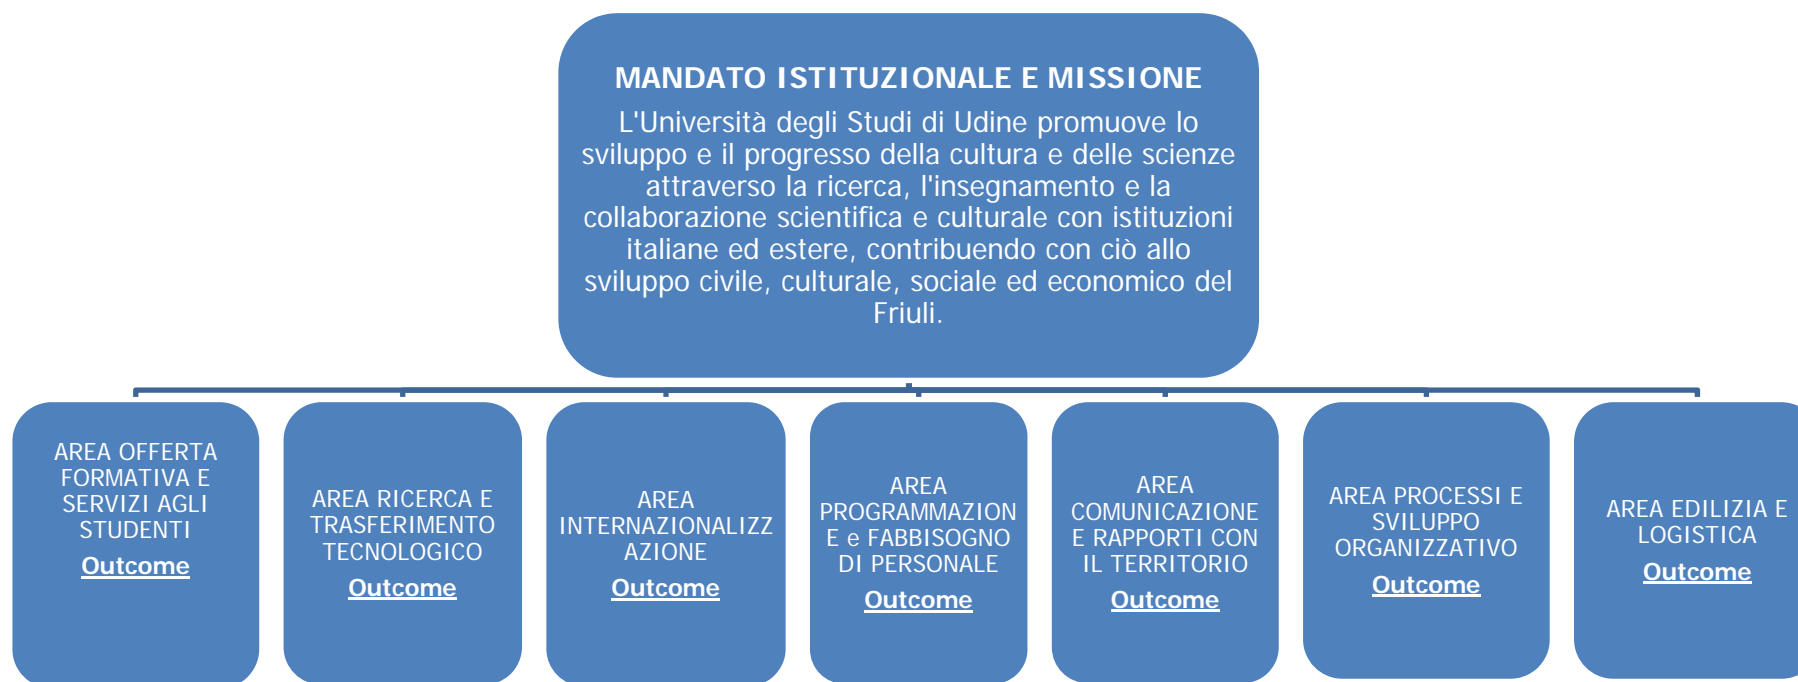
MANDATO ISTITUZIONALE E MISSIONE

L'Università degli Studi di Udine promuove lo sviluppo e il progresso della cultura e delle scienze attraverso la ricerca, l'insegnamento e la collaborazione scientifica e culturale con istituzioni italiane ed estere, contribuendo con ciò allo sviluppo civile, culturale, sociale ed economico del Friuli.

AREA OFFERTA FORMATIVA E SERVIZI AGLI STUDENTI
Outcome

AREA RICERCA E TRASFERIMENTO TECNOLOGICO
Outcome

AREA INTERNAZIONALIZZAZIONE
Outcome

AREA PROGRAMMAZIONE E e FABBISOGNO DI PERSONALE
Outcome

AREA COMUNICAZIONE E RAPPORTI CON IL TERRITORIO
Outcome

AREA PROCESSI E SVILUPPO ORGANIZZATIVO
Outcome

AREA EDILIZIA E LOGISTICA
Outcome